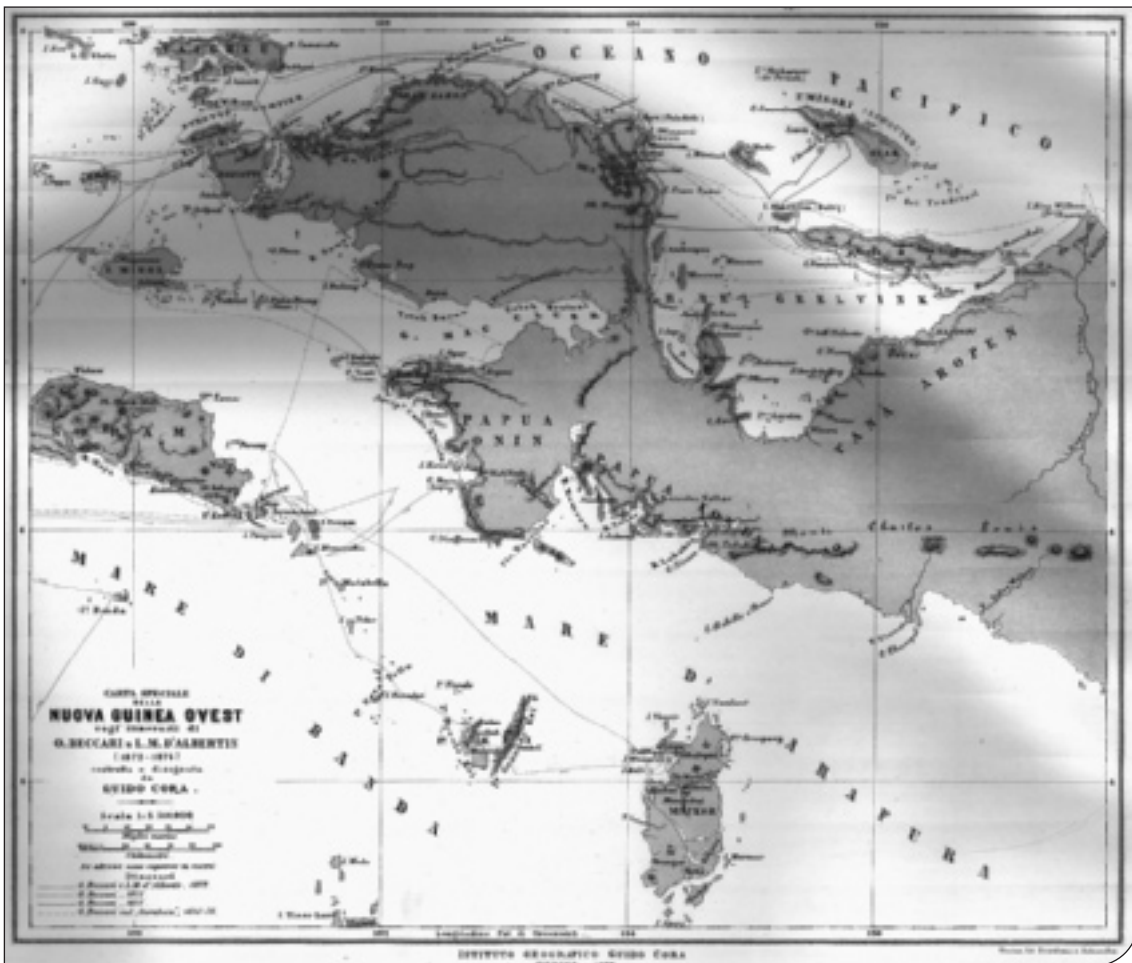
OCEANO PACIFICO

GEELVINK

ARFAK

PAPUA ONIN

PAPUA

MARE DI BANDA

MARE D'ARAFURA

CARTA SPECIALE DELLA NUOVA GUINEA OVEST negli itinerarii di O. BECCARI e L. M. D'ALBERTIS (1872–1876) costrutta e disegnata da GUIDO CORA.

Scala 1 : 5 000 000

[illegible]

ISTITUTO GEOGRAFICO GUIDO CORA